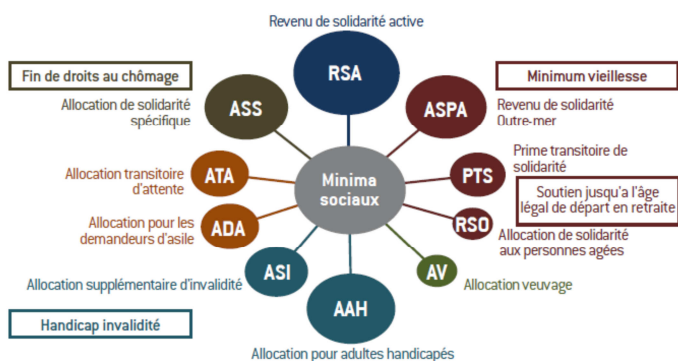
Revenu de solidarité active

RSA

Fin de droits au chômage

Minimum vieillesse

Allocation de solidarité spécifique

ASS

ASPA

Revenu de solidarité Outre-mer

Prime transitoire de solidarité

Allocation transitoire d'attente

ATA

Minima sociaux

PTS

Soutien jusqu'à l'âge légal de départ en retraite

Allocation pour les demandeurs d'asile

ADA

RSO

Allocation de solidarité aux personnes agées

ASI

AV

Allocation supplémentaire d'invalidité

Allocation veuvage

AAH

Handicap invalidité

Allocation pour adultes handicapés